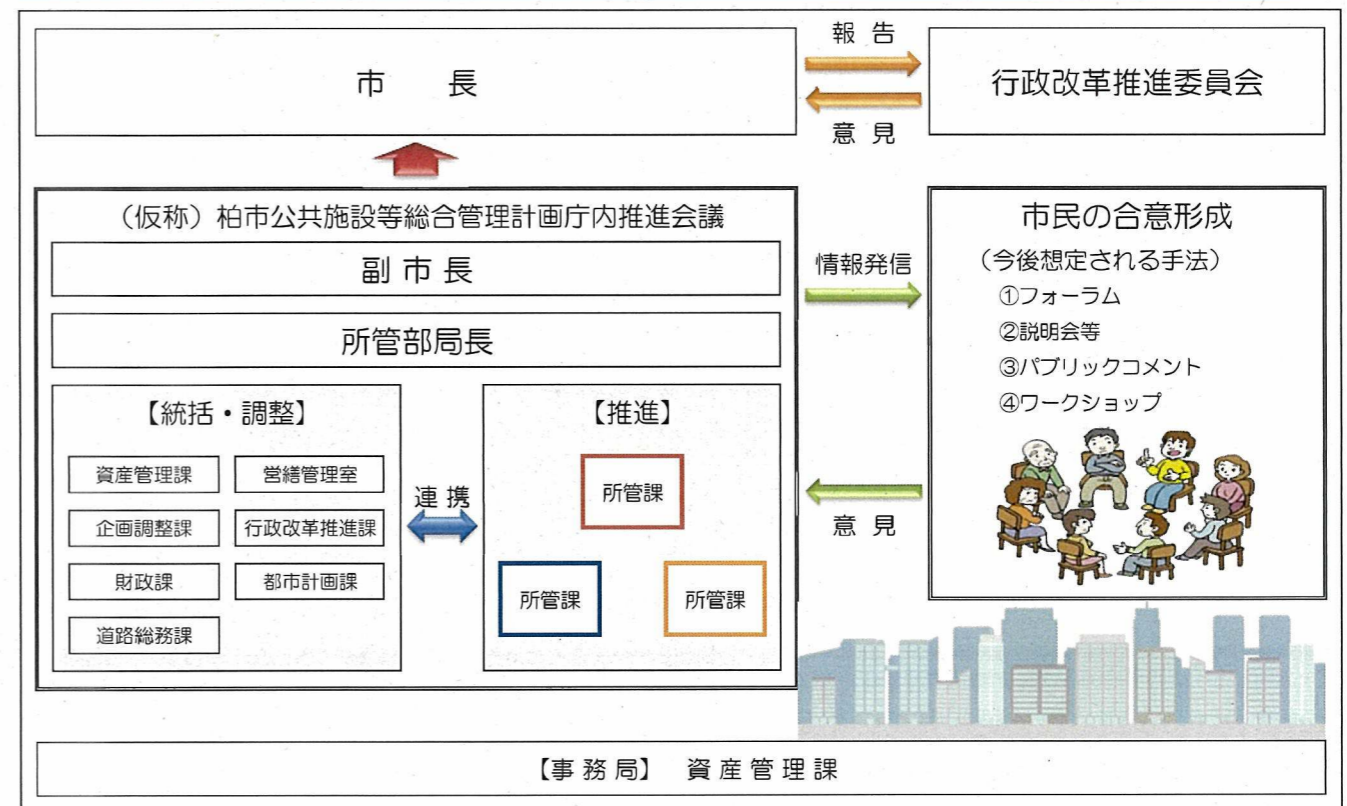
市　長

報告

意見

行政改革推進委員会

（仮称）柏市公共施設等総合管理計画庁内推進会議

副市長

所管部局長

【統括・調整】

資産管理課

営繕管理室

企画調整課

行政改革推進課

財政課

都市計画課

道路総務課

連携

【推進】

所管課

所管課

所管課

情報発信

市民の合意形成

（今後想定される手法）

①フォーラム

②説明会等

③パブリックコメント

④ワークショップ

意見

【事務局】　資産管理課